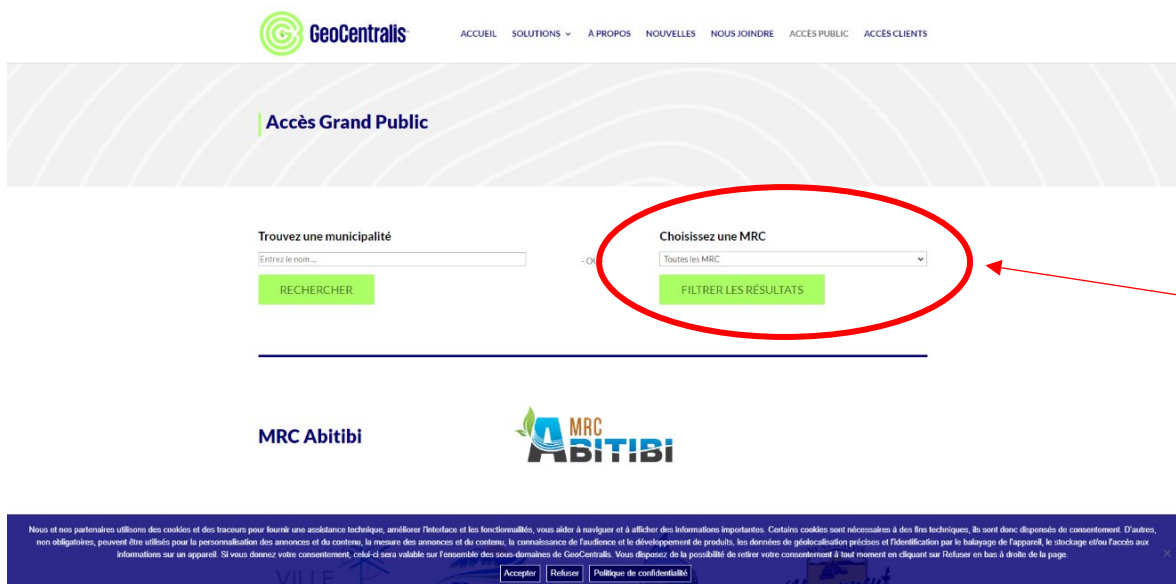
GeoCentralis

ACCUEIL SOLUTIONS À PROPOS NOUVELLES NOUS JOINDRE ACCÈS PUBLIC ACCÈS CLIENTS

Accès Grand Public

Trouvez une municipalité

Entrez le nom ...

RECHERCHER

- OU -

Choisissez une MRC

Toutes les MRC

FILTRER LES RÉSULTATS

MRC Abitibi

MRC ABITIBI

Nous et nos partenaires utilisons des cookies et des traceurs pour fournir une assistance technique, améliorer l'interface et les fonctionnalités, vous aider à naviguer et à afficher des informations importantes. Certains cookies sont nécessaires à des fins techniques, ils sont donc dispensés de consentement. D'autres, non obligatoires, peuvent être utilisés pour la personnalisation des annonces et du contenu, la mesure des annonces et du contenu, la connaissance de l'audience et le développement de produits, les données de géolocalisation précises et l'identification par le balayage de l'appareil, le stockage et/ou l'accès aux informations sur un appareil. Si vous donnez votre consentement, celui-ci sera valable sur l'ensemble des sous-domaines de GeoCentralis. Vous disposez de la possibilité de retirer votre consentement à tout moment en cliquant sur Refuser en bas à droite de la page.

Accepter Refuser Politique de confidentialité

VILLE